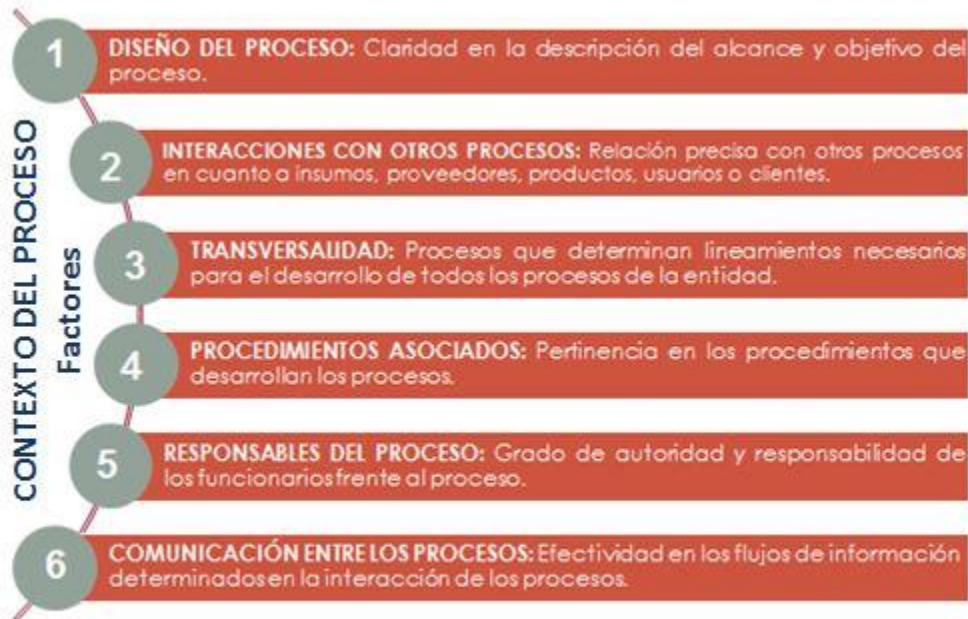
CONTEXTO DEL PROCESO
Factores

1 DISEÑO DEL PROCESO: Claridad en la descripción del alcance y objetivo del proceso.

2 INTERACCIONES CON OTROS PROCESOS: Relación precisa con otros procesos en cuanto a insumos, proveedores, productos, usuarios o clientes.

3 TRANSVERSALIDAD: Procesos que determinan lineamientos necesarios para el desarrollo de todos los procesos de la entidad.

4 PROCEDIMIENTOS ASOCIADOS: Pertinencia en los procedimientos que desarrollan los procesos.

5 RESPONSABLES DEL PROCESO: Grado de autoridad y responsabilidad de los funcionarios frente al proceso.

6 COMUNICACIÓN ENTRE LOS PROCESOS: Efectividad en los flujos de información determinados en la interacción de los procesos.